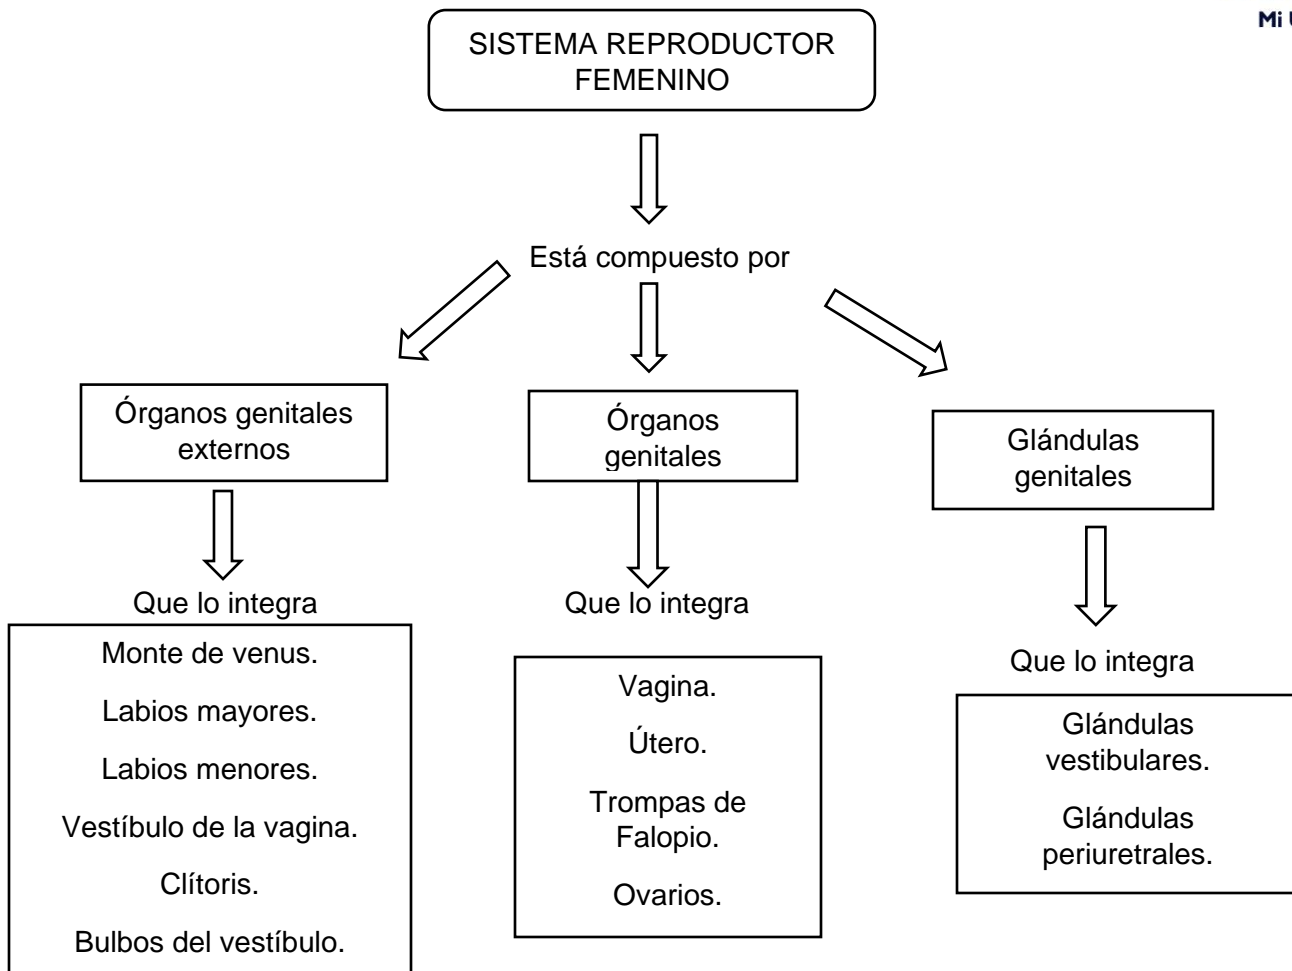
Mi U

SISTEMA REPRODUCTOR FEMENINO

Está compuesto por

Órganos genitales externos

Órganos genitales

Glándulas genitales

Que lo integra

Monte de venus.

Labios mayores.

Labios menores.

Vestíbulo de la vagina.

Clítoris.

Bulbos del vestíbulo.

Que lo integra

Vagina.

Útero.

Trompas de Falopio.

Ovarios.

Que lo integra

Glándulas vestibulares.

Glándulas periuretrales.